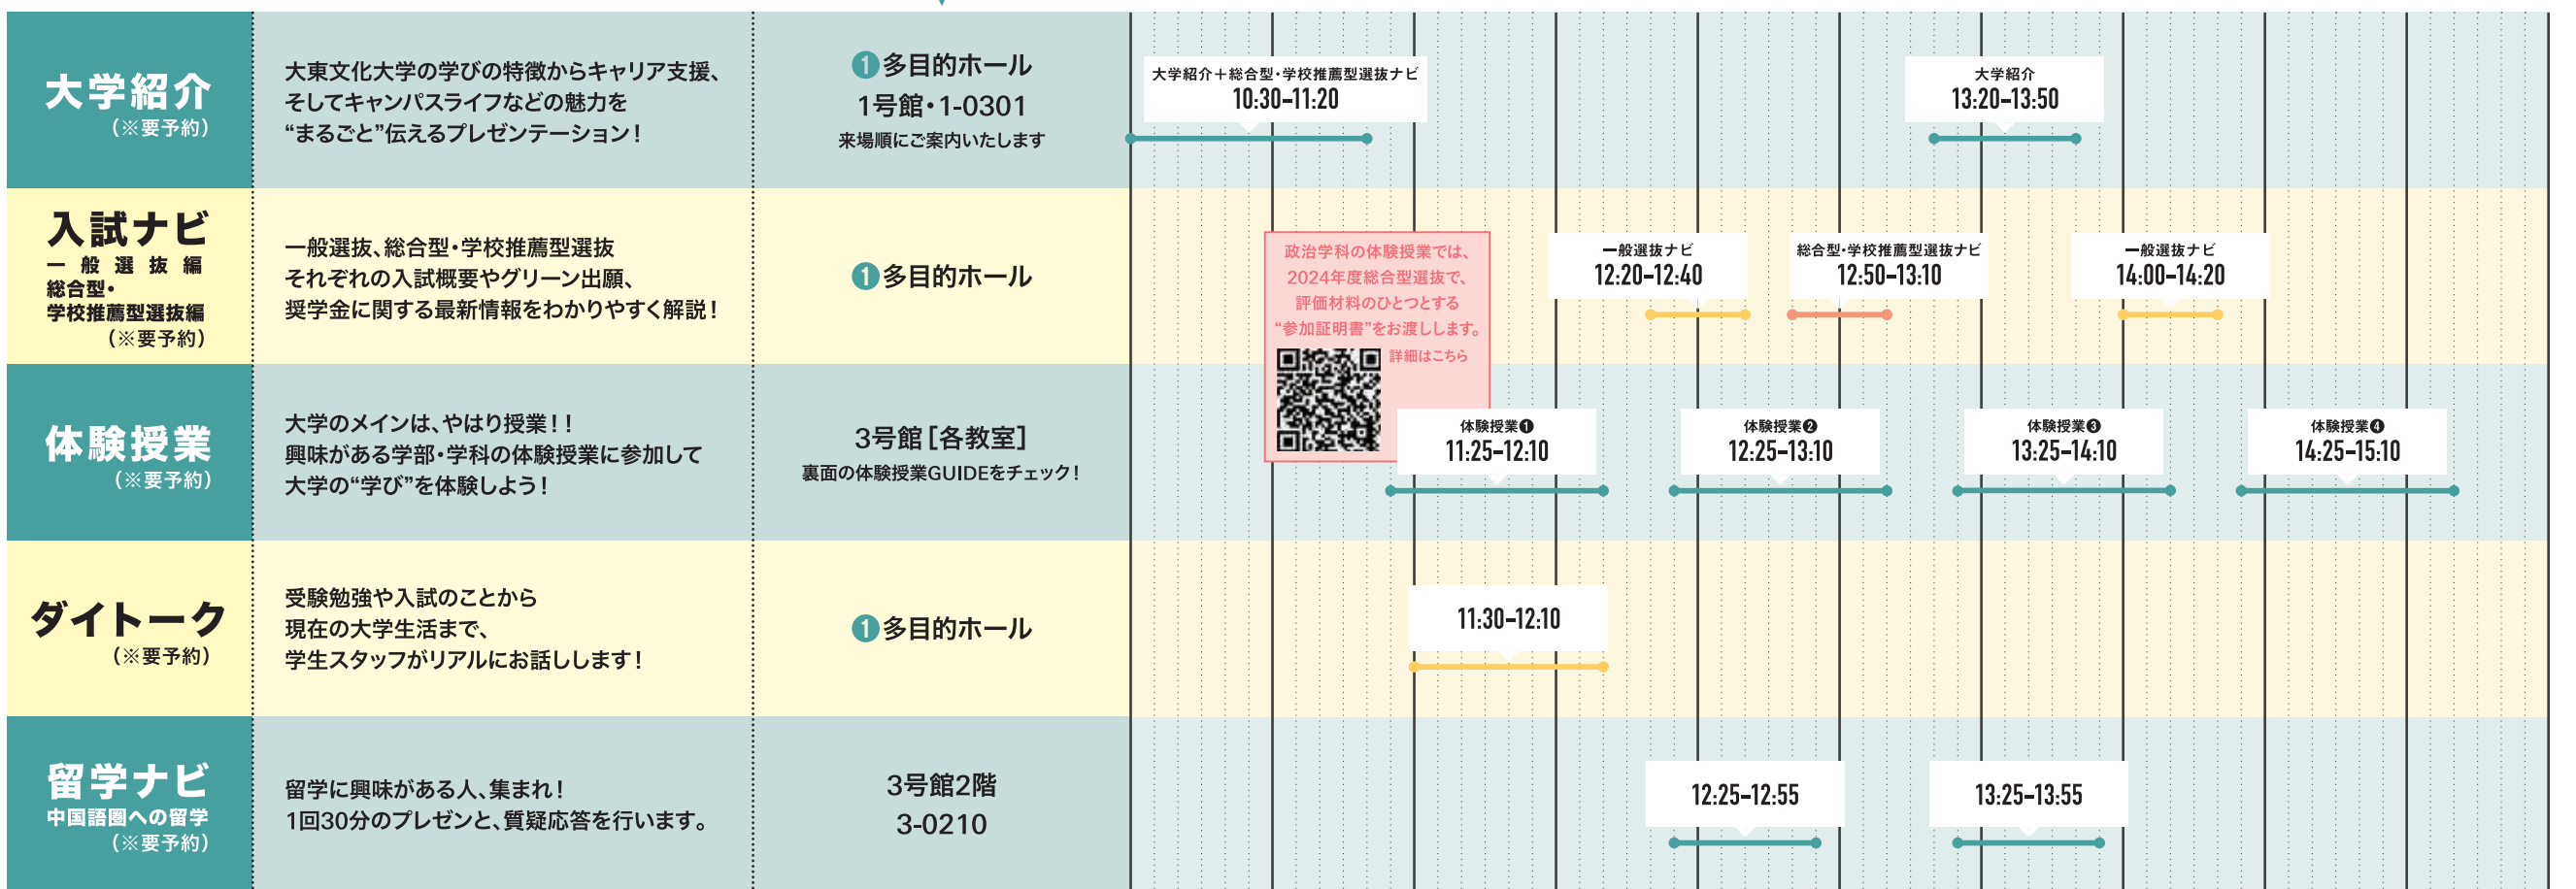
| | | | |
|---|---|---|---|
| 大学紹介 （※要予約） | 大東文化大学の学びの特徴からキャリア支援、そしてキャンパスライフなどの魅力を“まるごと”伝えるプレゼンテーション！ | ❶多目的ホール 1号館・1-0301 来場順にご案内いたします | 大学紹介＋総合型・学校推薦型選抜ナビ 10:30–11:20 / 大学紹介 13:20–13:50 |
| 入試ナビ 一般選抜編 総合型・学校推薦型選抜編 （※要予約） | 一般選抜、総合型・学校推薦型選抜 それぞれの入試概要やグリーン出願、奨学金に関する最新情報をわかりやすく解説！ | ❶多目的ホール | 一般選抜ナビ 12:20–12:40 / 総合型・学校推薦型選抜ナビ 12:50–13:10 / 一般選抜ナビ 14:00–14:20 |
| 体験授業 （※要予約） | 大学のメインは、やはり授業！！ 興味がある学部・学科の体験授業に参加して大学の“学び”を体験しよう！ | 3号館［各教室］ 裏面の体験授業GUIDEをチェック！ | 体験授業❶ 11:25–12:10 / 体験授業❷ 12:25–13:10 / 体験授業❸ 13:25–14:10 / 体験授業❹ 14:25–15:10 |
| ダイトーク （※要予約） | 受験勉強や入試のことから 現在の大学生活まで、学生スタッフがリアルにお話しします！ | ❶多目的ホール | 11:30–12:10 |
| 留学ナビ 中国語圏への留学 （※要予約） | 留学に興味がある人、集まれ！ 1回30分のプレゼンと、質疑応答を行います。 | 3号館2階 3-0210 | 12:25–12:55 / 13:25–13:55 |

政治学科の体験授業では、2024年度総合型選抜で、評価材料のひとつとする“参加証明書”をお渡しします。
詳細はこちら